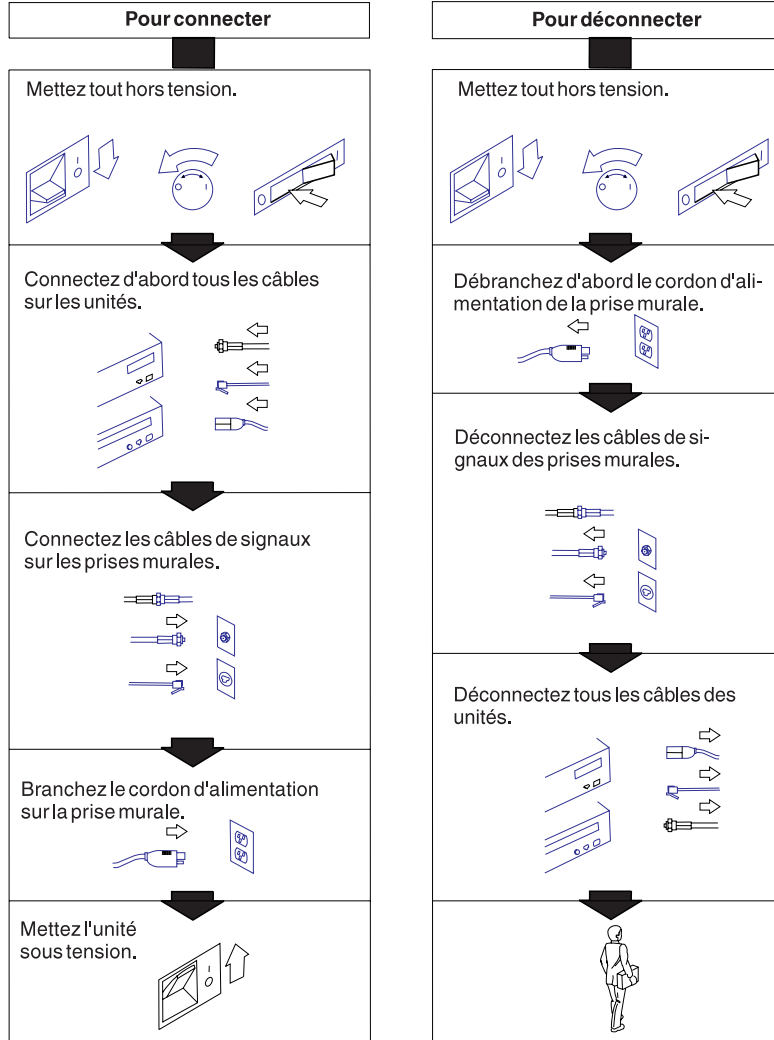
Pour connecter

Mettez tout hors tension.

Connectez d'abord tous les câbles sur les unités.

Connectez les câbles de signaux sur les prises murales.

Branchez le cordon d'alimentation sur la prise murale.

Mettez l'unité sous tension.

Pour déconnecter

Mettez tout hors tension.

Débranchez d'abord le cordon d'alimentation de la prise murale.

Déconnectez les câbles de signaux des prises murales.

Déconnectez tous les câbles des unités.